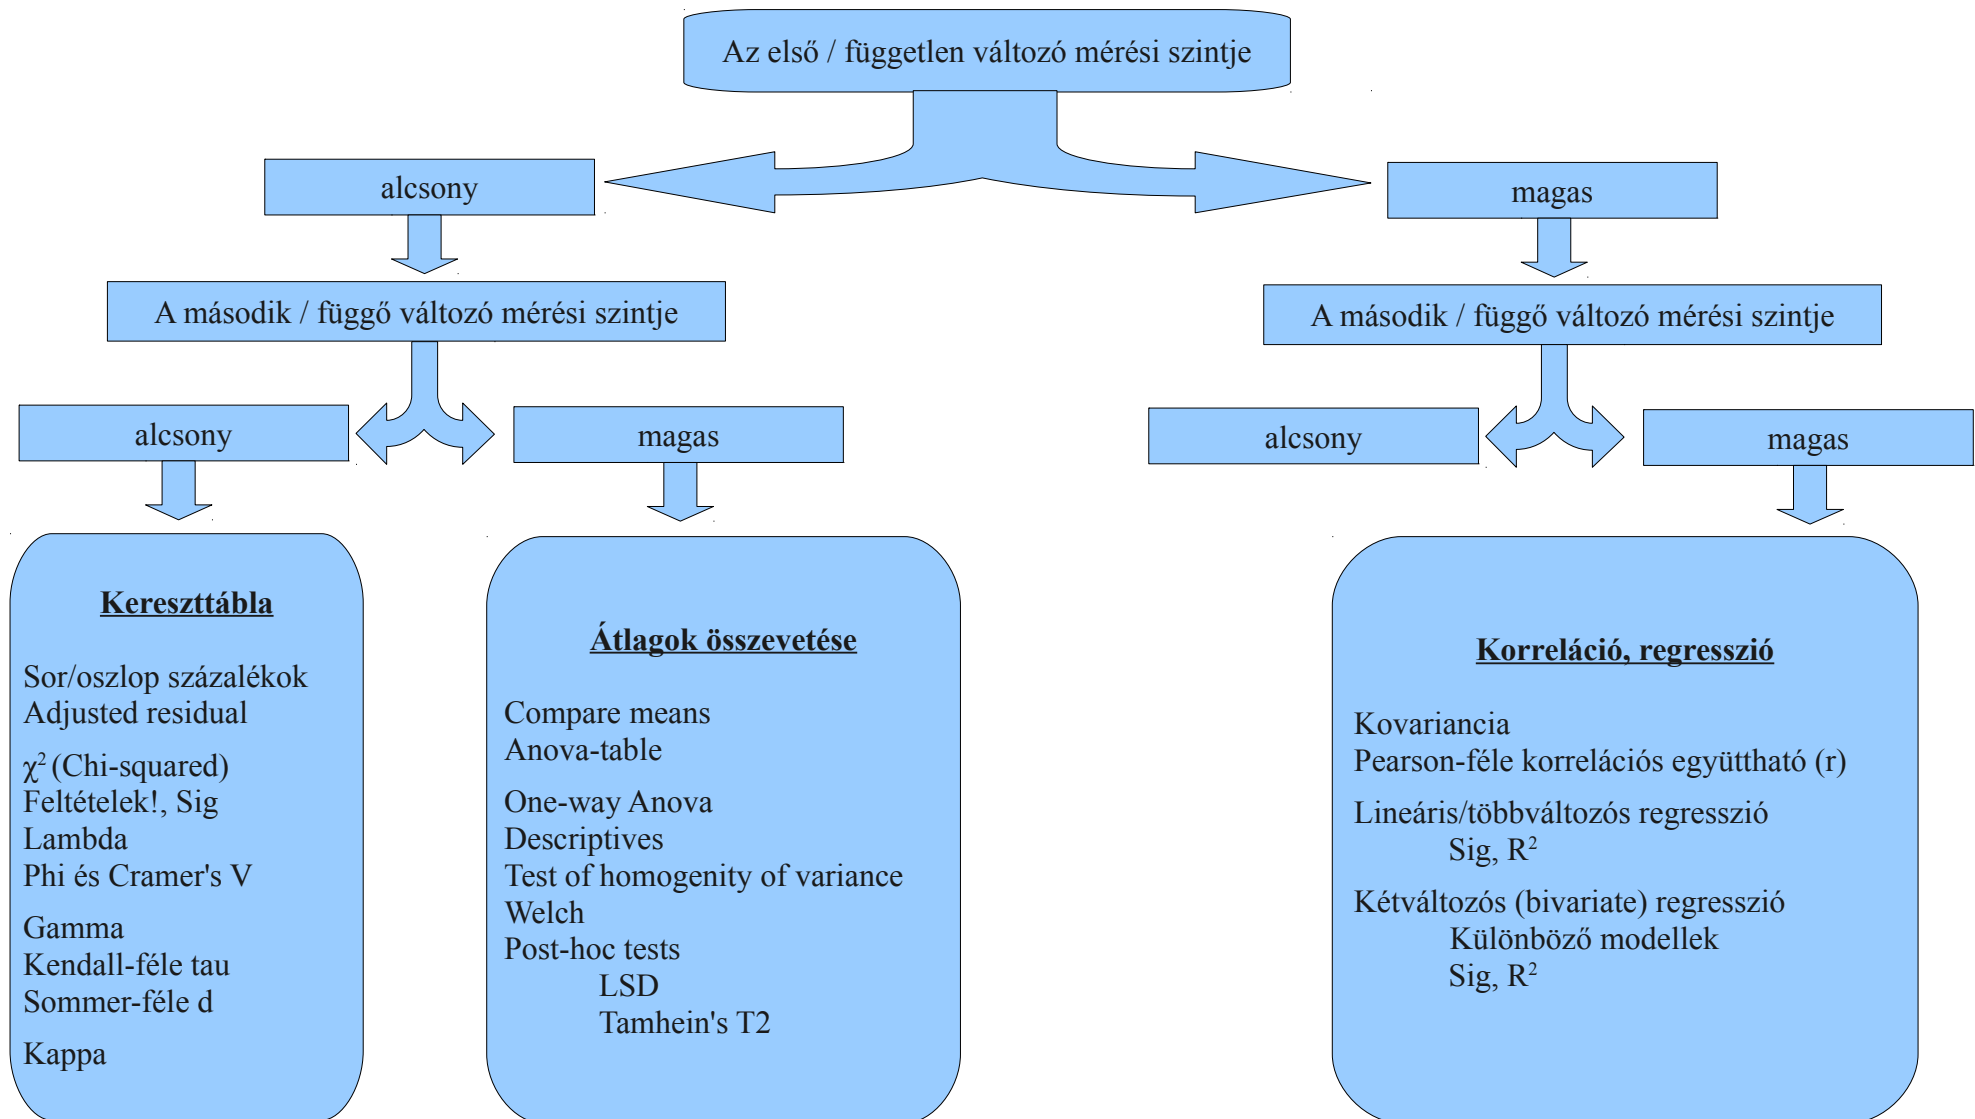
Az első / független változó mérési szintje

alcsony

magas

A második / függő változó mérési szintje

A második / függő változó mérési szintje

alcsony

magas

alcsony

magas

**Kereszttábla**

Sor/oszlop százalékok
Adjusted residual

$\chi^2$ (Chi-squared)
Feltételek!, Sig
Lambda
Phi és Cramer's V

Gamma
Kendall-féle tau
Sommer-féle d

Kappa

**Átlagok összevetése**

Compare means
Anova-table

One-way Anova
Descriptives
Test of homogenity of variance
Welch
Post-hoc tests
LSD
Tamhein's T2

**Korreláció, regresszió**

Kovariancia
Pearson-féle korrelációs együttható (r)

Lineáris/többváltozós regresszió
Sig, $R^2$

Kétváltozós (bivariate) regresszió
Különböző modellek
Sig, $R^2$